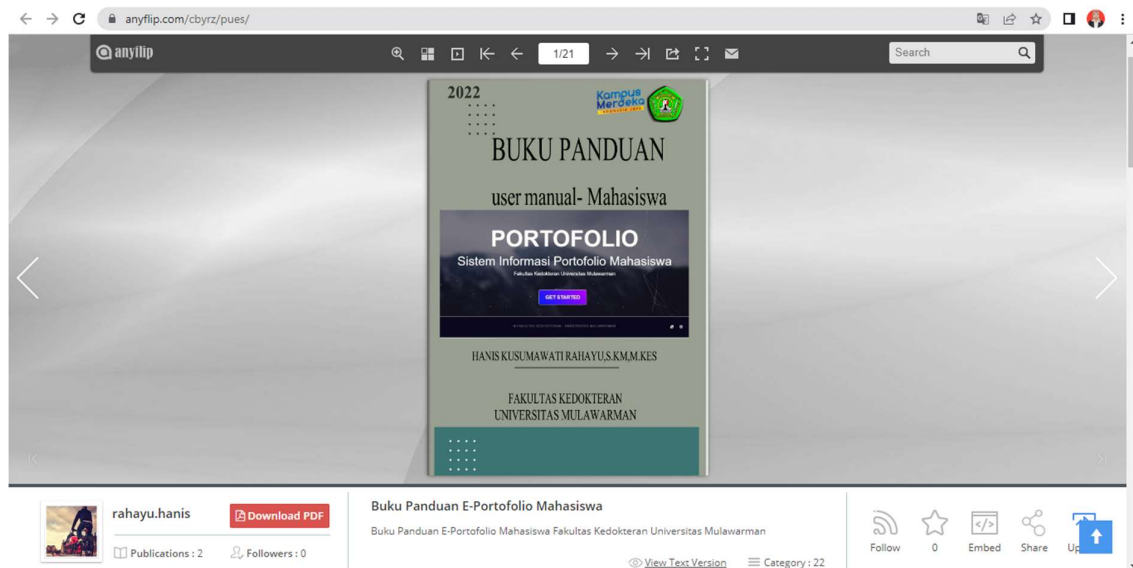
anyflip.com/cbyrz/pues/

anyflip

1/21

Search

2022

Kampus Merdeka

BUKU PANDUAN

user manual- Mahasiswa

PORTOFOLIO

Sistem Informasi Portofolio Mahasiswa

Fakultas Kedokteran Universitas Mulawarman

GET STARTED

HANIS KUSUMAWATI RAHAYU,S.KM,M.KES

FAKULTAS KEDOKTERAN
UNIVERSITAS MULAWARMAN

rahayu.hanis

Download PDF

Publications : 2

Followers : 0

Buku Panduan E-Portofolio Mahasiswa

Buku Panduan E-Portofolio Mahasiswa Fakultas Kedokteran Universitas Mulawarman

View Text Version

Category : 22

Follow

0

Embed

Share

Up